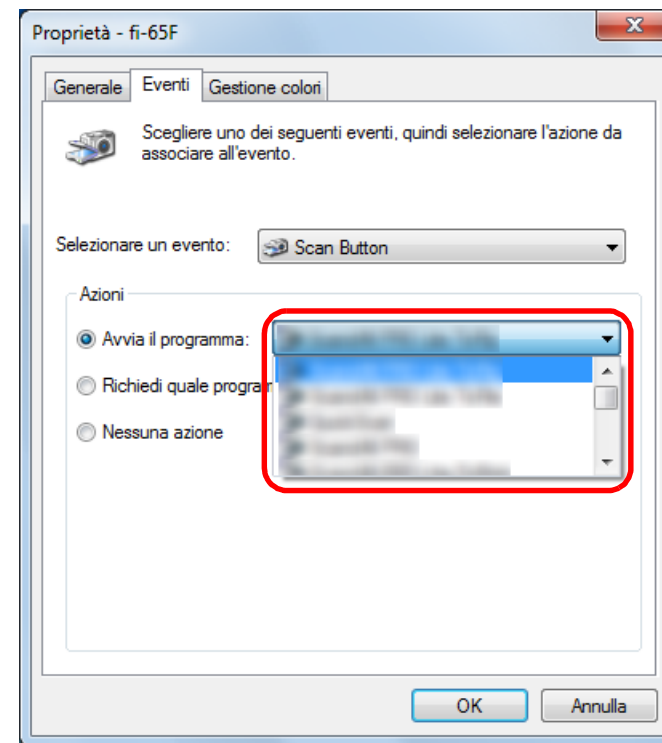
Proprietà - fi-65F

Generale | Eventi | Gestione colori

Scegliere uno dei seguenti eventi, quindi selezionare l'azione da associare all'evento.

Selezionare un evento: Scan Button

Azioni

Avvia il programma: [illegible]

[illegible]
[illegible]
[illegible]
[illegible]
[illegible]

Richiedi quale prograr

Nessuna azione

OK
Annulla